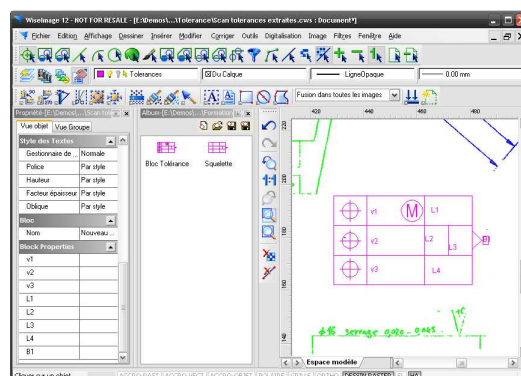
Wiselmage 12 - NOT FOR RESALE - [E:\Demos\...\Tolerance\Scan tolerances extraites.cws : Document*]

Fichier Edition Affichage Dessiner Insérer Modifier Corriger Outils Digitalisation Image Filtres Fenêtre Aide

Tolerances
Du Calque
LigneOpaque
0.00 mm

Fusion dans toutes les images

Propriété [E:\Demos\...\Scan tol...
Vue objet
Vue Groupe

| Style des Textes | |
|---|---|
| Gestionnaire de ... | Normale |
| Police | Par style |
| Hauteur | Par style |
| Facteur épaisseur | Par style |
| Oblique | Par style |
| Bloc | |
| Nom | Nouveau ... |
| Block Properties | |
| v1 | |
| v2 | |
| v3 | |
| L1 | |
| L2 | |
| L3 | |
| L4 | |
| B1 | |

Album-[E:\Demos\...\Formater...

Bloc Tolérance
Squelette

420
440
460
480
220
200
180
160

v1
M
L1
v2
L2
L3
v3
L4

$\phi 15$ serrage 0.020 - 0.045

Espace modèle

Cliquer sur un objet
ACCRO-PAGE
ACCRO-VECT
ACCRO-OBJET
POLAIRE
CRILLE
ORTHO
DESSIN RASTER
NA